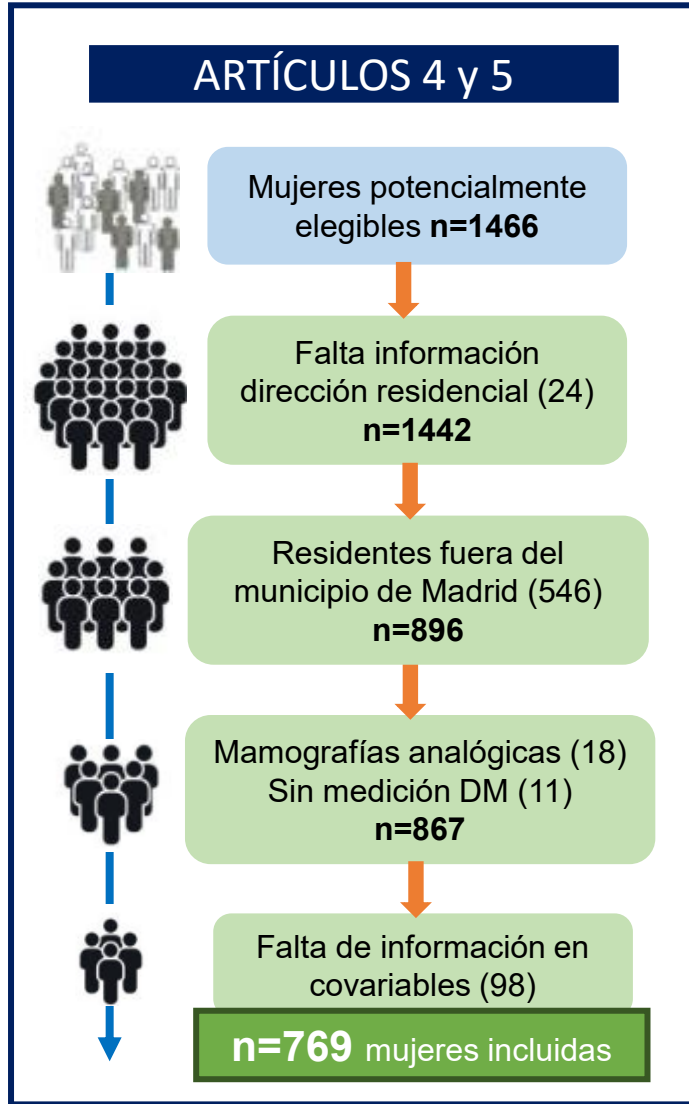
ARTÍCULOS 4 y 5

Mujeres potencialmente elegibles **n=1466**

Falta información dirección residencial (24)
**n=1442**

Residentes fuera del municipio de Madrid (546)
**n=896**

Mamografías analógicas (18)
Sin medición DM (11)
**n=867**

Falta de información en covariables (98)

**n=769** mujeres incluidas